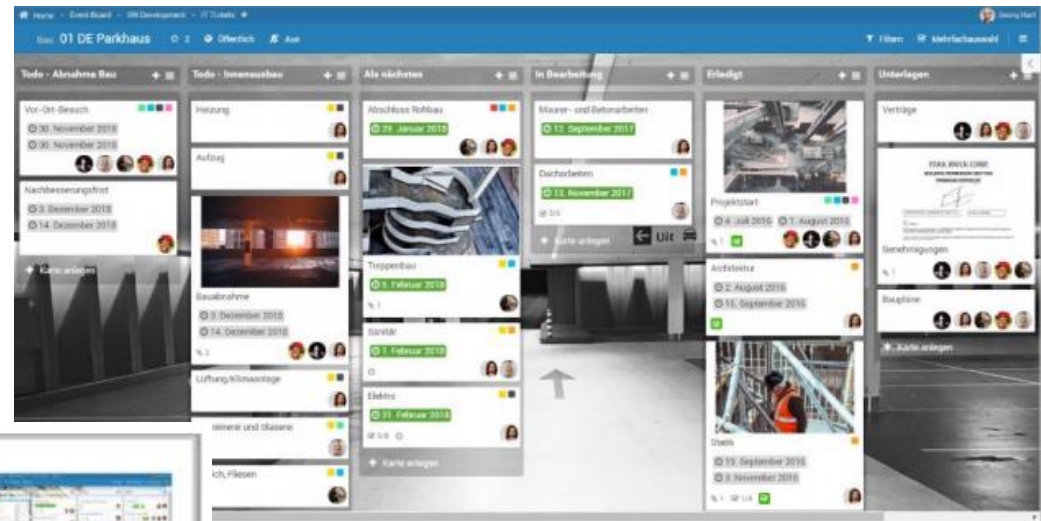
Home · Event Board · SW Development · IT Tickets +
Georg Hart
Bau 01 DE Parkhaus ☆ 2 Öffentlich Aus
Filtern Mehrfachauswahl

Todo - Abnahme Bau
Vor-Ort-Besuch
30. November 2018
30. November 2018
Nachbesserungsfrist
3. Dezember 2018
14. Dezember 2018
+ Karte anlegen

Todo - Innenausbau
Heizung
Aufzug
Bauabnahme
3. Dezember 2018
14. Dezember 2018
3
Lüftung/Klimaanlage
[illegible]ienerei und Glaserei
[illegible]ich, Fliesen

Als nächstes
Abschluss Rohbau
29. Januar 2018
Treppenbau
6. Februar 2018
1
Sanitär
1. Februar 2018
Elektro
21. Februar 2018
0/8
+ Karte anlegen

In Bearbeitung
Maurer- und Betonarbeiten
12. September 2017
Dacharbeiten
13. November 2017
3/5
+ Karte anlegen
Uit

Erledigt
Projektstart
4. Juli 2016
1. August 2016
1
Architektur
2. August 2016
15. September 2016
Statik
19. September 2016
3. November 2016
1 1/4

Unterlagen
Verträge
Genehmigungen
1
Baupläne
+ Karte anlegen